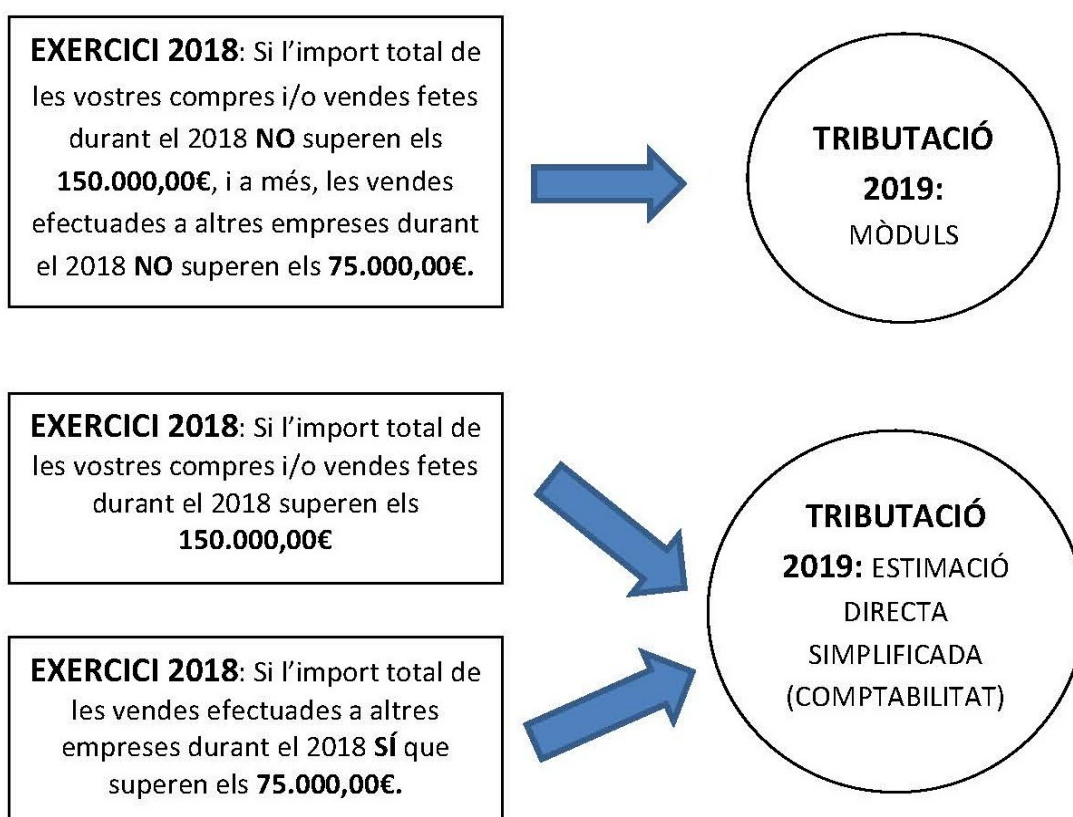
EXERCICI 2018: Si l'import total de les vostres compres i/o vendes fetes durant el 2018 NO superen els 150.000,00€, i a més, les vendes efectuades a altres empreses durant el 2018 NO superen els 75.000,00€.

TRIBUTACIÓ 2019: MÒDULS

EXERCICI 2018: Si l'import total de les vostres compres i/o vendes fetes durant el 2018 superen els 150.000,00€

EXERCICI 2018: Si l'import total de les vendes efectuades a altres empreses durant el 2018 SÍ que superen els 75.000,00€.

TRIBUTACIÓ 2019: ESTIMACIÓ DIRECTA SIMPLIFICADA (COMPTABILITAT)